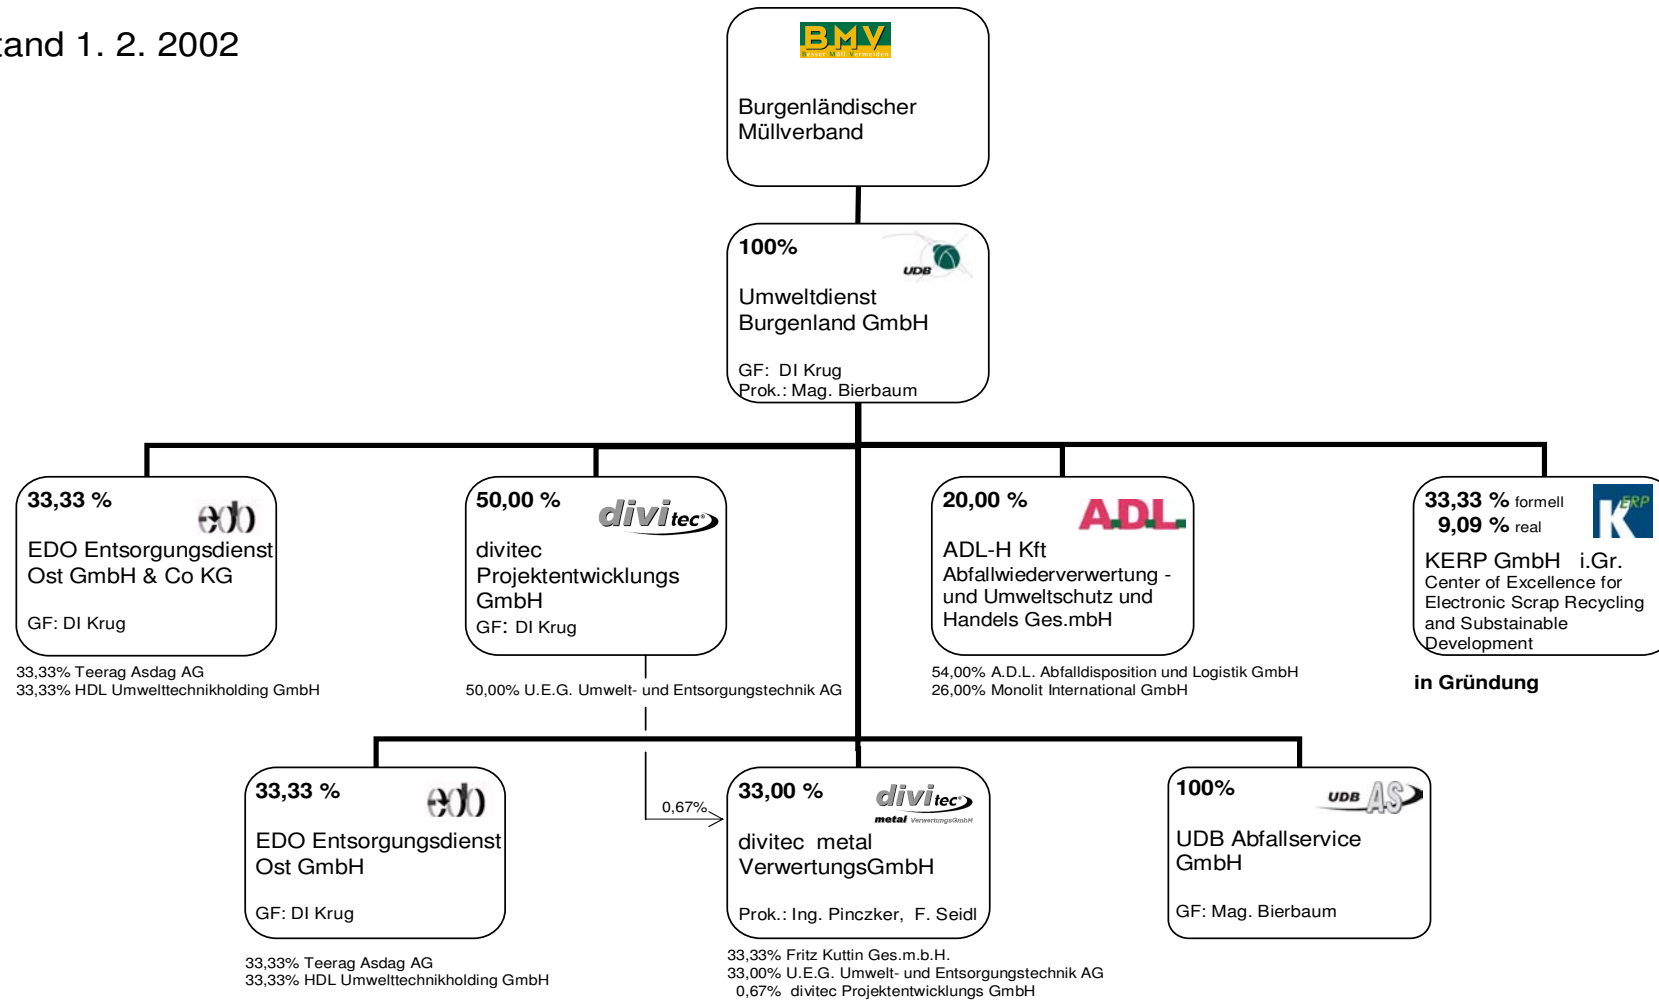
tand 1. 2. 2002

BMV

Burgenländischer Müllverband

100%

UDB

Umweltdienst Burgenland GmbH

GF: DI Krug
Prok.: Mag. Bierbaum

33,33 %

edo

EDO Entsorgungsdienst Ost GmbH & Co KG

GF: DI Krug

33,33% Teerag Asdag AG
33,33% HDL Umwelttechnikholding GmbH

50,00 %

divitec

divitec Projektentwicklungs GmbH
GF: DI Krug

50,00% U.E.G. Umwelt- und Entsorgungstechnik AG

20,00 %

ADL

ADL-H Kft
Abfallwiederverwertung - und Umweltschutz und Handels Ges.mbH

54,00% A.D.L. Abfalldisposition und Logistik GmbH
26,00% Monolit International GmbH

33,33 % formell
9,09 % real

KERP

KERP GmbH i.Gr.
Center of Excellence for Electronic Scrap Recycling and Substainable Development

in Gründung

33,33 %

edo

EDO Entsorgungsdienst Ost GmbH

GF: DI Krug

33,33% Teerag Asdag AG
33,33% HDL Umwelttechnikholding GmbH

0,67%

33,00 %

divitec metal VerwertungsGmbH

divitec metal VerwertungsGmbH

Prok.: Ing. Pinczker, F. Seidl

33,33% Fritz Kuttin Ges.m.b.H.
33,00% U.E.G. Umwelt- und Entsorgungstechnik AG
0,67% divitec Projektentwicklungs GmbH

100%

UDB AS

UDB Abfallservice GmbH

GF: Mag. Bierbaum